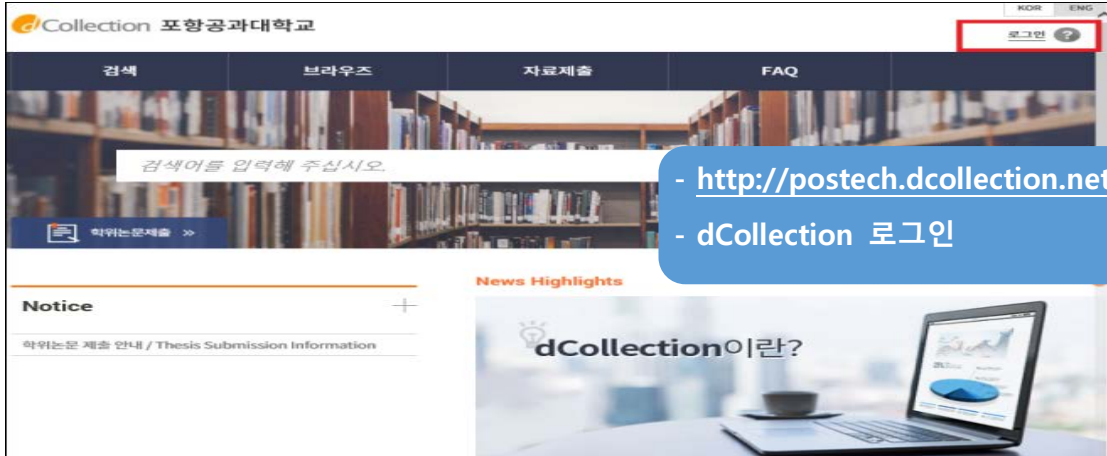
dCollection 포항공과대학교

KOR ENG

로그인 ?

검색 브라우즈 자료제출 FAQ

검색어를 입력해 주십시오.

학위논문제출 »

- http://postech.dcollection.net

- dCollection 로그인

Notice +

학위논문 제출 안내 / Thesis Submission Information

News Highlights

dCollection이란?